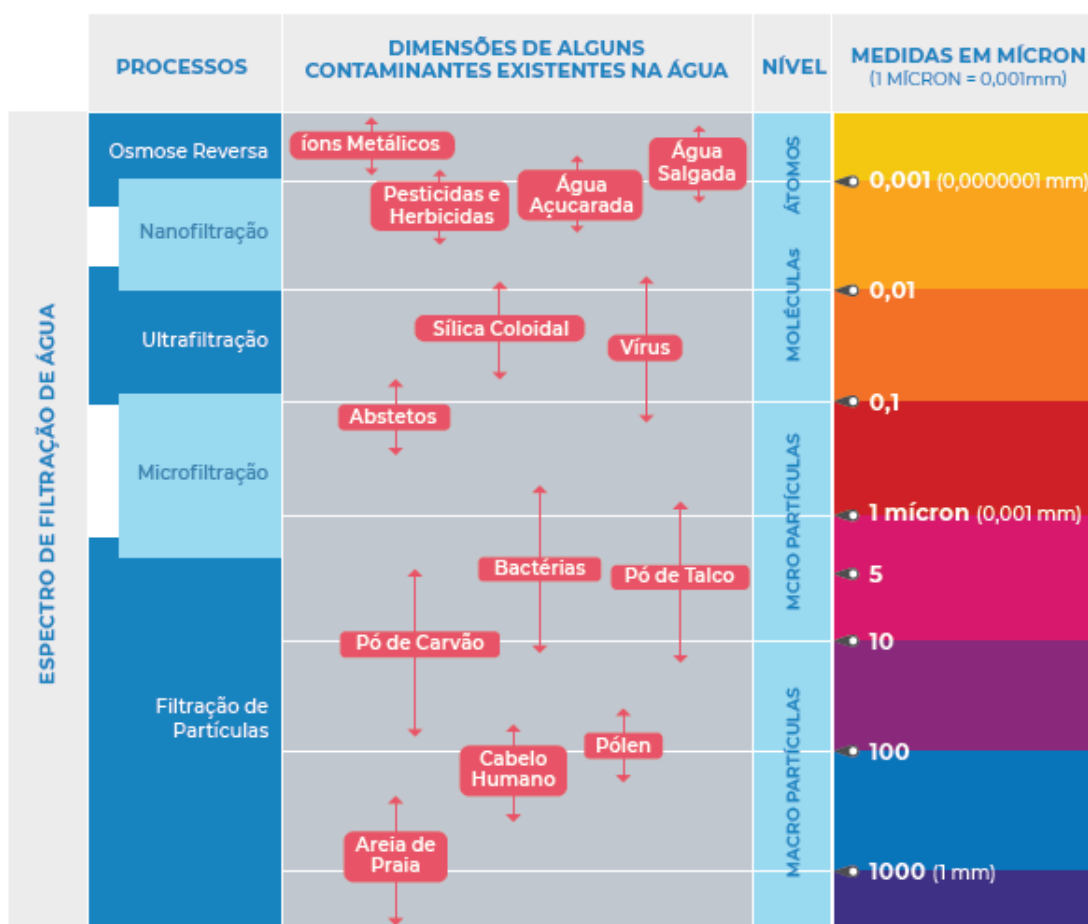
| PROCESSOS | DIMENSÕES DE ALGUNS CONTAMINANTES EXISTENTES NA ÁGUA | NÍVEL | MEDIDAS EM MÍCRON (1 MÍCRON = 0,001mm) |
|---|---|---|---|

ESPECTRO DE FILTRAÇÃO DE ÁGUA

Osmose Reversa
Nanofiltração
Ultrafiltração
Microfiltração
Filtração de Partículas

íons Metálicos
Pesticidas e Herbicidas
Água Açucarada
Água Salgada
Sílica Coloidal
Vírus
Abstetos
Bactérias
Pó de Talco
Pó de Carvão
Cabelo Humano
Pólen
Areia de Praia

ÁTOMOS
MOLÉCULAS
MCRO PARTÍCULAS
MACRO PARTÍCULAS

0,001 (0,0000001 mm)
0,01
0,1
1 mícron (0,001 mm)
5
10
100
1000 (1 mm)